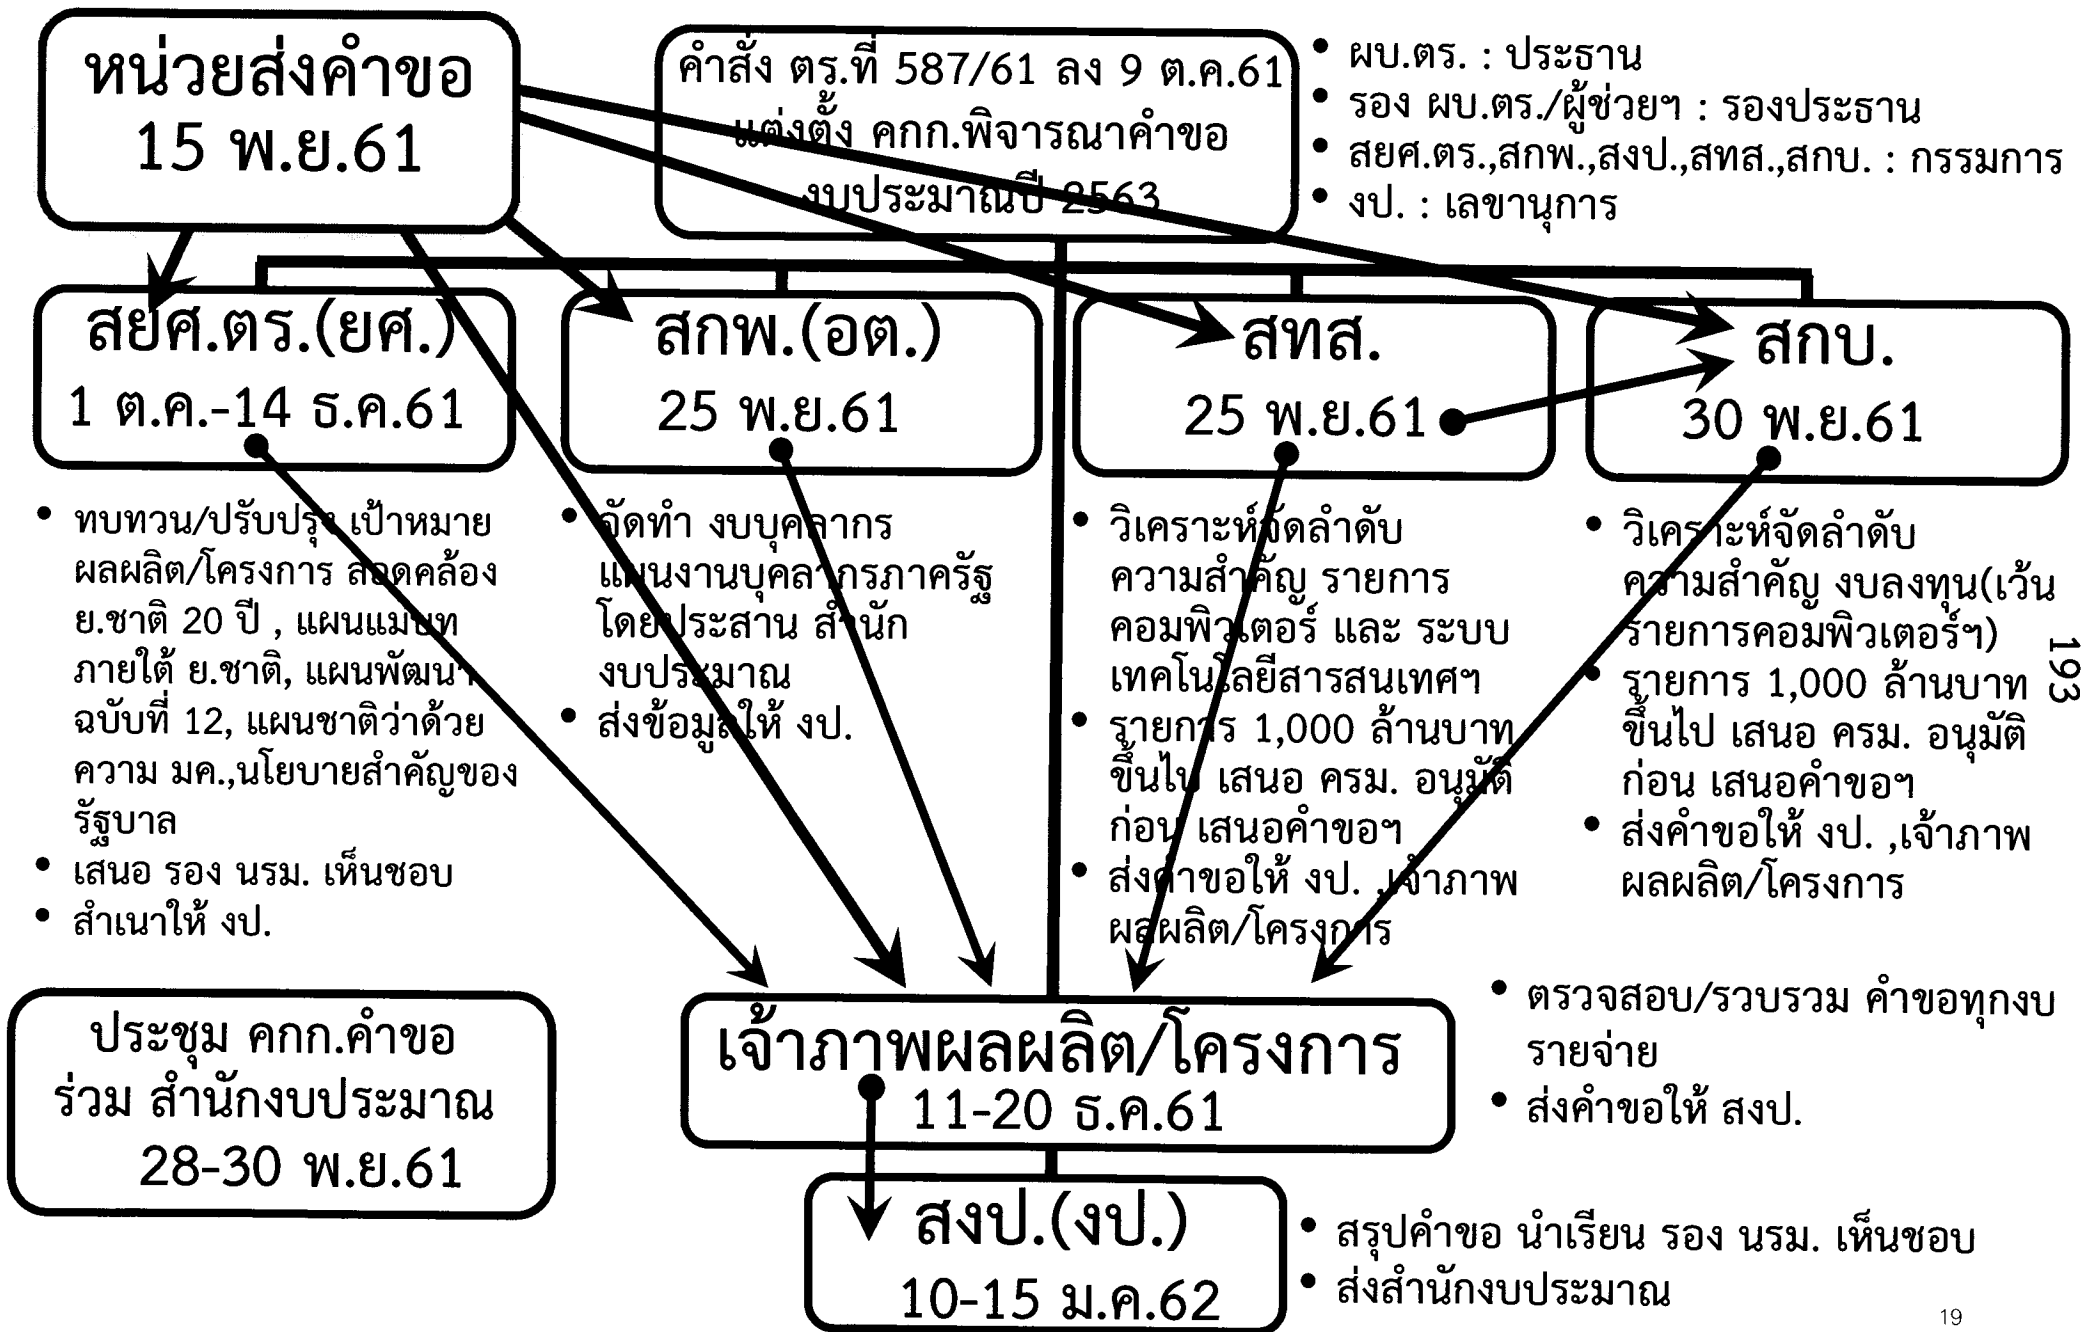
หน่วยส่งคำขอ
15 พ.ย.61

คำสั่ง ตร.ที่ 587/61 ลง 9 ต.ค.61 แต่งตั้ง คกก.พิจารณาคำขอ งบประมาณปี 2563

• ผบ.ตร. : ประธาน
• รอง ผบ.ตร./ผู้ช่วยฯ : รองประธาน
• สยศ.ตร.,สกพ.,สงป.,สทส.,สกบ. : กรรมการ
• งป. : เลขานุการ

สยศ.ตร.(ยศ.)
1 ต.ค.-14 ธ.ค.61

สกพ.(อต.)
25 พ.ย.61

สทส.
25 พ.ย.61

สกบ.
30 พ.ย.61

• ทบทวน/ปรับปรุง เป้าหมาย ผลผลิต/โครงการ สอดคล้อง ย.ชาติ 20 ปี , แผนแม่บท ภายใต้ ย.ชาติ, แผนพัฒนาฯ ฉบับที่ 12, แผนชาติว่าด้วย ความ มค.,นโยบายสำคัญของ รัฐบาล
• เสนอ รอง นรม. เห็นชอบ
• สำเนาให้ งป.

• จัดทำ งบบุคลากร แผนงานบุคลากรภาครัฐ โดยประสาน สำนัก งบประมาณ
• ส่งข้อมูลให้ งป.

• วิเคราะห์จัดลำดับ ความสำคัญ รายการ คอมพิวเตอร์ และ ระบบ เทคโนโลยีสารสนเทศฯ
• รายการ 1,000 ล้านบาท ขึ้นไป เสนอ ครม. อนุมัติ ก่อน เสนอคำขอฯ
• ส่งคำขอให้ งป. ,เจ้าภาพ ผลผลิต/โครงการ

• วิเคราะห์จัดลำดับ ความสำคัญ งบลงทุน(เว้น รายการคอมพิวเตอร์ฯ)
• รายการ 1,000 ล้านบาท ขึ้นไป เสนอ ครม. อนุมัติ ก่อน เสนอคำขอฯ
• ส่งคำขอให้ งป. ,เจ้าภาพ ผลผลิต/โครงการ

193

ประชุม คกก.คำขอ ร่วม สำนักงบประมาณ
28-30 พ.ย.61

เจ้าภาพผลผลิต/โครงการ
11-20 ธ.ค.61

• ตรวจสอบ/รวบรวม คำขอทุกงบ รายจ่าย
• ส่งคำขอให้ สงป.

สงป.(งป.)
10-15 ม.ค.62

• สรุปคำขอ นำเรียน รอง นรม. เห็นชอบ
• ส่งสำนักงบประมาณ

19